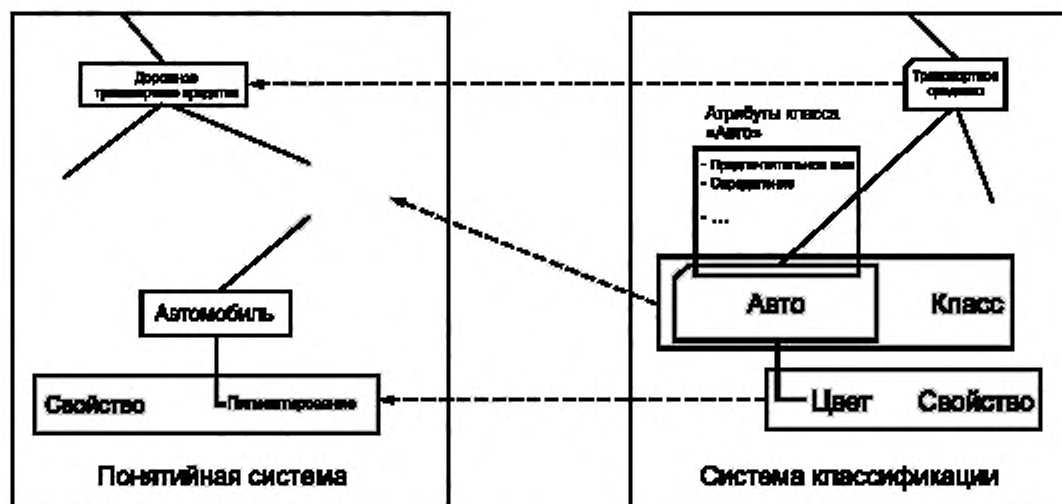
Дорожное транспортное средство

Транспортное средство

Атрибуты класса «Авто»

- Предпочтительное имя
- Определение
- ...

Авто

Класс

Автомобиль

Свойство

Пигментирование

Цвет

Свойство

Понятийная система

Система классификации